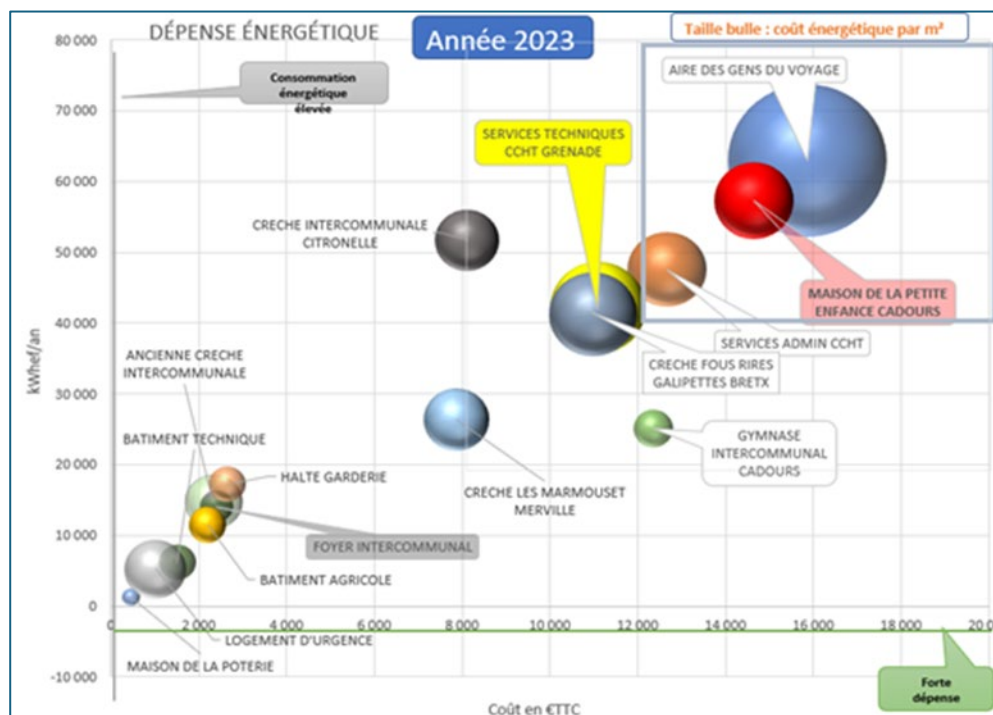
DÉPENSE ÉNERGÉTIQUE

Année 2023

Taille bulle : coût énergétique par m²

Consommation énergétique élevée

AIRE DES GENS DU VOYAGE

SERVICES TECHNIQUES CCHT GRENADE

CRECHE INTERCOMMUNALE CITRONELLE

MAISON DE LA PETITE ENFANCE CADOURS

SERVICES ADMIN CCHT

CRECHE FOUS RIRES GALIPETTES BRETX

ANCIENNE CRECHE INTERCOMMUNALE

BATIMENT TECHNIQUE

HALTE GARDERIE

GYMNASE INTERCOMMUNAL CADOURS

CRECHE LES MARMOUSET MERVILLE

FOYER INTERCOMMUNAL

BATIMENT AGRICOLE

LOGEMENT D'URGENCE

MAISON DE LA POTERIE

Forte dépense

kWhef/an

80 000
70 000
60 000
50 000
40 000
30 000
20 000
10 000
0
-10 000

0
2 000
4 000
6 000
8 000
10 000
12 000
14 000
16 000
18 000
20 0

Coût en €TTC